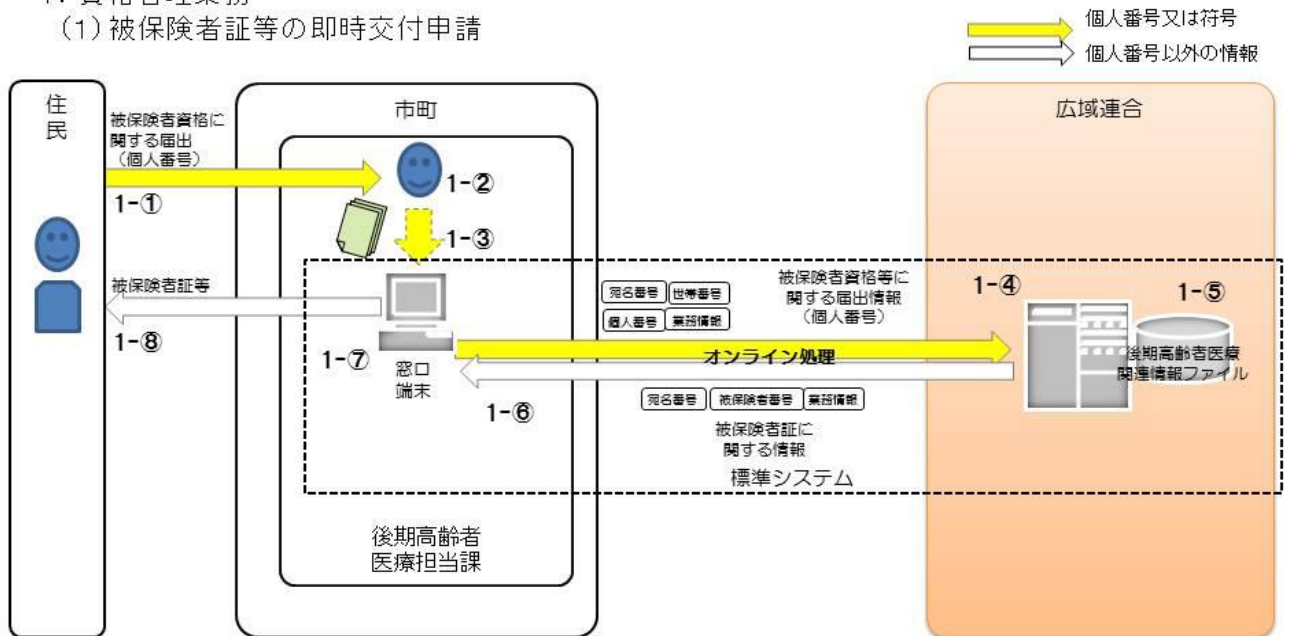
1. 資格管理業務
（1）被保険者証等の即時交付申請

個人番号又は符号
個人番号以外の情報

住民

被保険者資格に関する届出（個人番号）

1-①

被保険者証等

1-⑧

市町

1-②

1-③

1-⑦

窓口端末

1-⑥

宛名番号 世帯番号 個人番号 業務情報

被保険者資格等に関する届出情報（個人番号）

オンライン処理

宛名番号 被保険者番号 業務情報

被保険者証に関する情報

標準システム

後期高齢者医療担当課

広域連合

1-④

1-⑤

後期高齢者医療関連情報ファイル